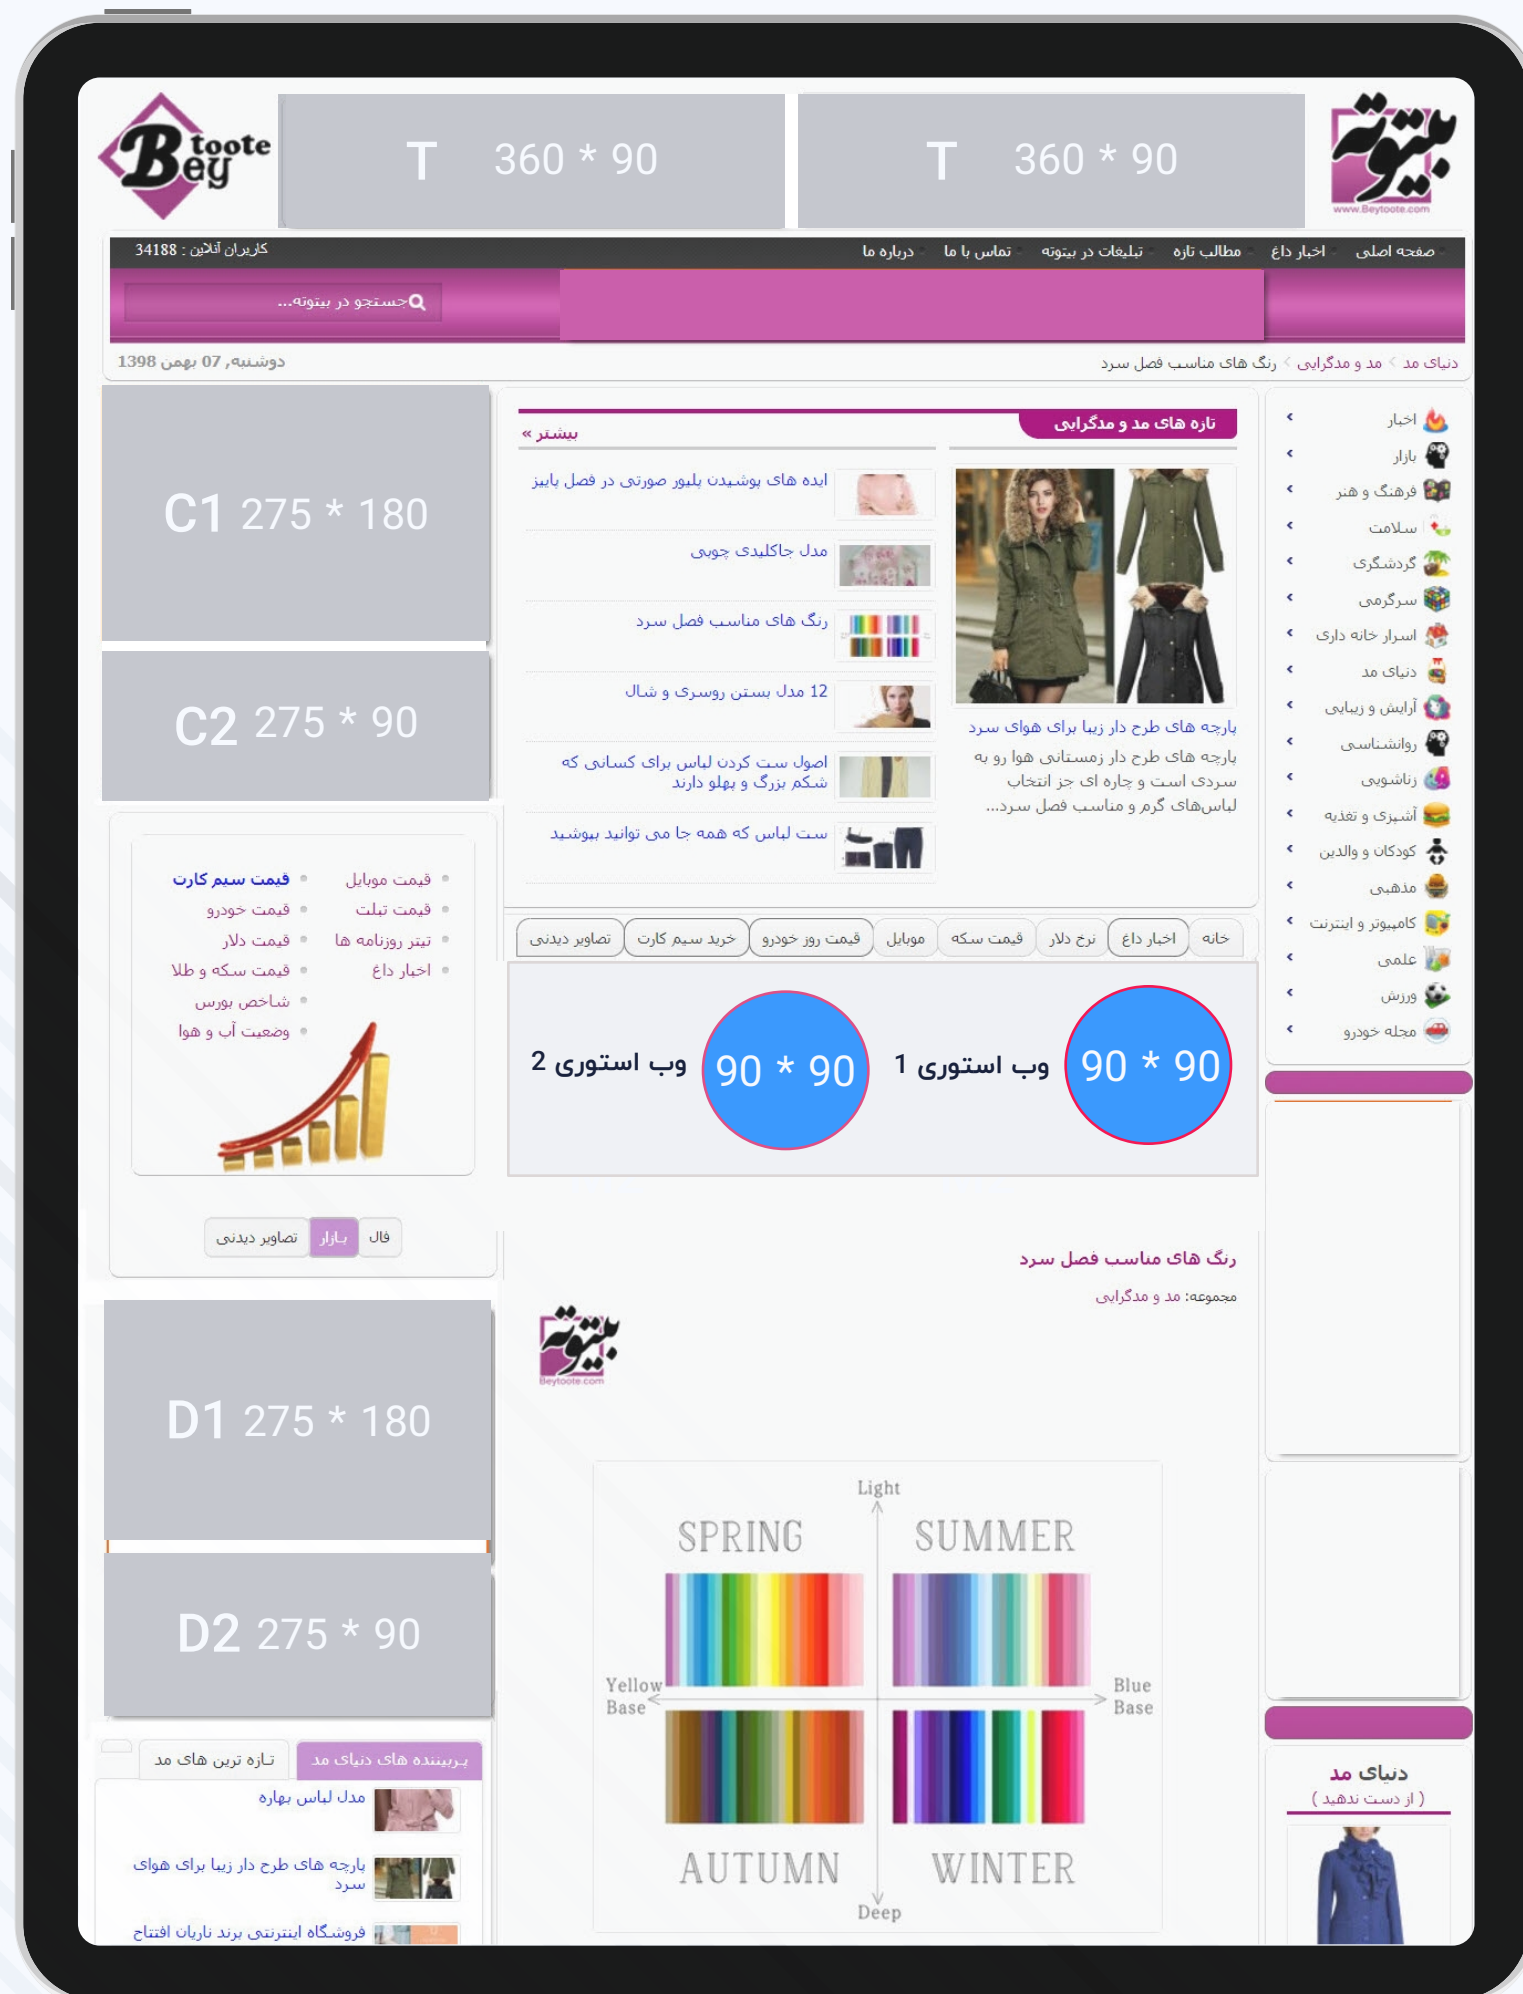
Bey toote

T 360 * 90

T 360 * 90

بیتوته
www.Beytoote.com

صفحه اصلی اخبار داغ مطالب تازه تبلیغات در بیتوته تماس با ما درباره ما
کاربران آنلاین : 34188

جستجو در بیتوته...

دنیای مد > مد و مدگرایی > رنگ های مناسب فصل سرد
دوشنبه, 07 بهمن 1398

اخبار
بازار
فرهنگ و هنر
سلامت
گردشگری
سرگرمی
اسرار خانه داری
دنیای مد
آرایش و زیبایی
روانشناسی
زناشویی
آشپزی و تغذیه
کودکان و والدین
مذهبی
کامپیوتر و اینترنت
علمی
ورزش
مجله خودرو

تازه های مد و مدگرایی
بیشتر »

پارچه های طرح دار زیبا برای هوای سرد
پارچه های طرح دار زمستانی هوا رو به سردی است و چاره ای جز انتخاب لباس‌های گرم و مناسب فصل سرد...

ایده های پوشیدن پلیور صورتی در فصل پاییز
مدل جاکلیدی چوبی
رنگ های مناسب فصل سرد
12 مدل بستن روسری و شال
اصول ست کردن لباس برای کسانی که شکم بزرگ و پهلو دارند
ست لباس که همه جا می توانید بپوشید

خانه | اخبار داغ | نرخ دلار | قیمت سکه | موبایل | قیمت روز خودرو | خرید سیم کارت | تصاویر دیدنی

90 * 90 وب استوری 1
90 * 90 وب استوری 2

C1 275 * 180

C2 275 * 90

قیمت موبایل
قیمت تبلت
تیتر روزنامه ها
اخبار داغ
قیمت سیم کارت
قیمت خودرو
قیمت دلار
قیمت سکه و طلا
شاخص بورس
وضعیت آب و هوا

فال | بازار | تصاویر دیدنی

D1 275 * 180

D2 275 * 90

پربیننده های دنیای مد | تازه ترین های مد
مدل لباس بهاره
پارچه های طرح دار زیبا برای هوای سرد
فروشگاه اینترنتی برند ناریان افتتاح

رنگ های مناسب فصل سرد
مجموعه: مد و مدگرایی

بیتوته
Beytoote.com

Light
SPRING
SUMMER
Yellow Base
Blue Base
AUTUMN
WINTER
Deep

دنیای مد
( از دست ندهید )